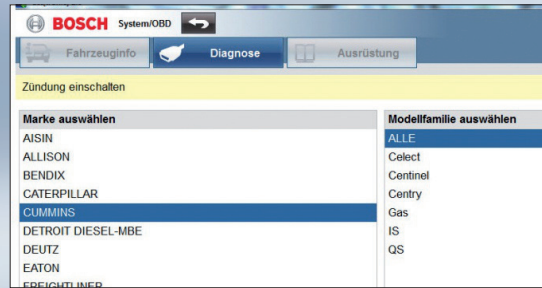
BOSCH System/OBD

Fahrzeuginfo Diagnose Ausrüstung

Zündung einschalten

Marke auswählen
AISIN
ALLISON
BENDIX
CATERPILLAR
CUMMINS
DETROIT DIESEL-MBE
DEUTZ
EATON
FREIGHTLINER

Modellfamilie auswählen
ALLE
Celect
Centinel
Centry
Gas
IS
QS